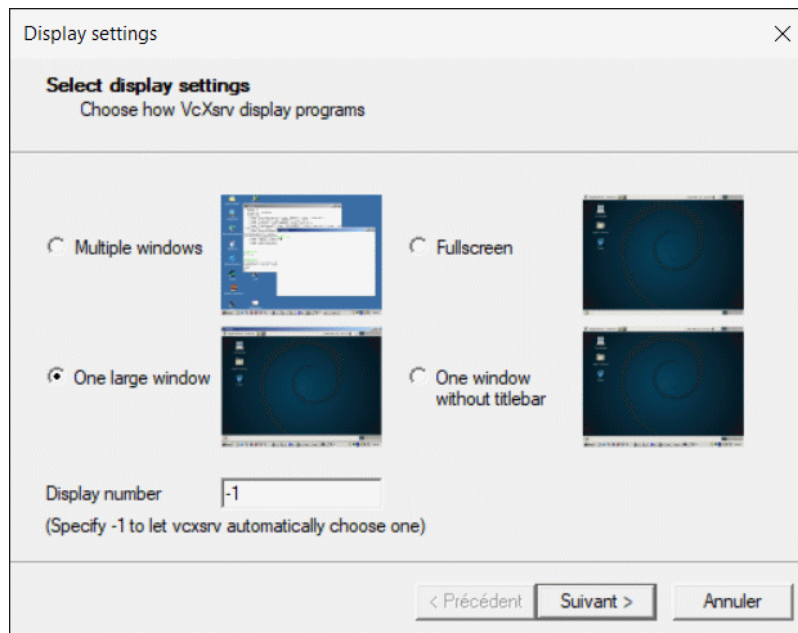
Display settings

Select display settings
Choose how VcXsrv display programs

Multiple windows

Fullscreen

One large window

One window without titlebar

Display number -1

(Specify -1 to let vcxsrv automatically choose one)

< Précédent
Suivant >
Annuler